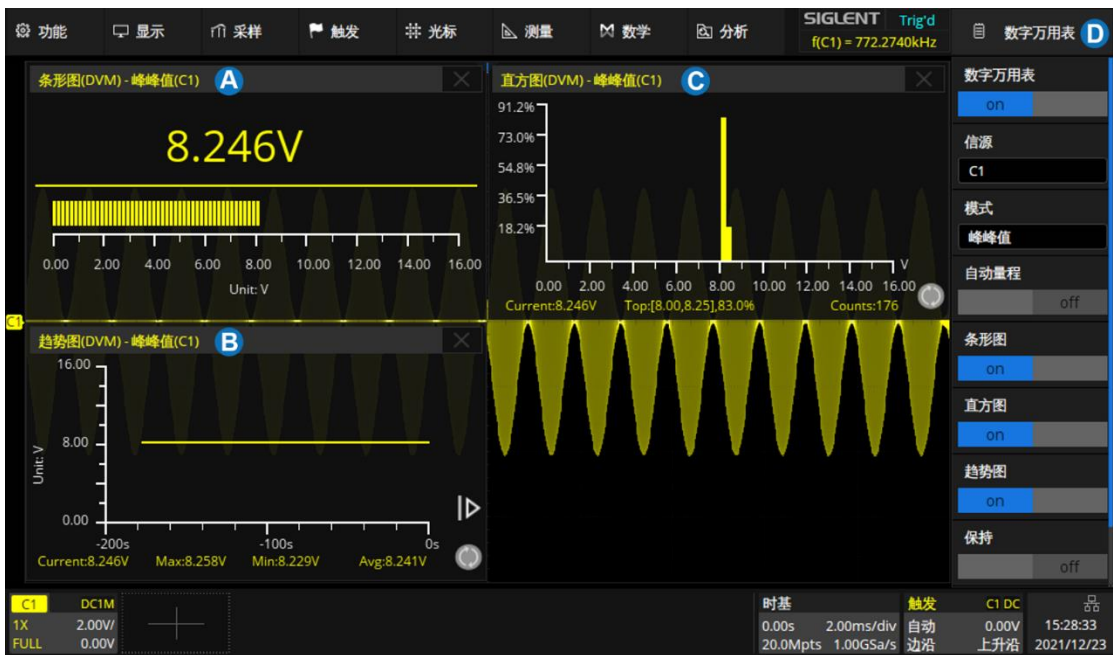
功能 显示 采样 触发 光标 测量 数学 分析 SIGLENT Trig'd f(C1) = 772.2740kHz 数字万用表 D

条形图(DVM) - 峰峰值(C1) A

8.246V

0.00 2.00 4.00 6.00 8.00 10.00 12.00 14.00 16.00
Unit: V

直方图(DVM) - 峰峰值(C1) C

91.2%
73.0%
54.8%
36.5%
18.2%

0.00 2.00 4.00 6.00 8.00 10.00 12.00 14.00 16.00 V
Current:8.246V Top:[8.00,8.25],83.0% Counts:176

C1

趋势图(DVM) - 峰峰值(C1) B

16.00
8.00
0.00
Unit: V
-200s -100s 0s
Current:8.246V Max:8.258V Min:8.229V Avg:8.241V

数字万用表
on
信源
C1
模式
峰峰值
自动量程
off
条形图
on
直方图
on
趋势图
on
保持
off

C1 DC1M
1X 2.00V/
FULL 0.00V

时基
0.00s 2.00ms/div
20.0Mpts 1.00GSa/s

触发 C1 DC
自动 0.00V
边沿 上升沿

15:28:33
2021/12/23